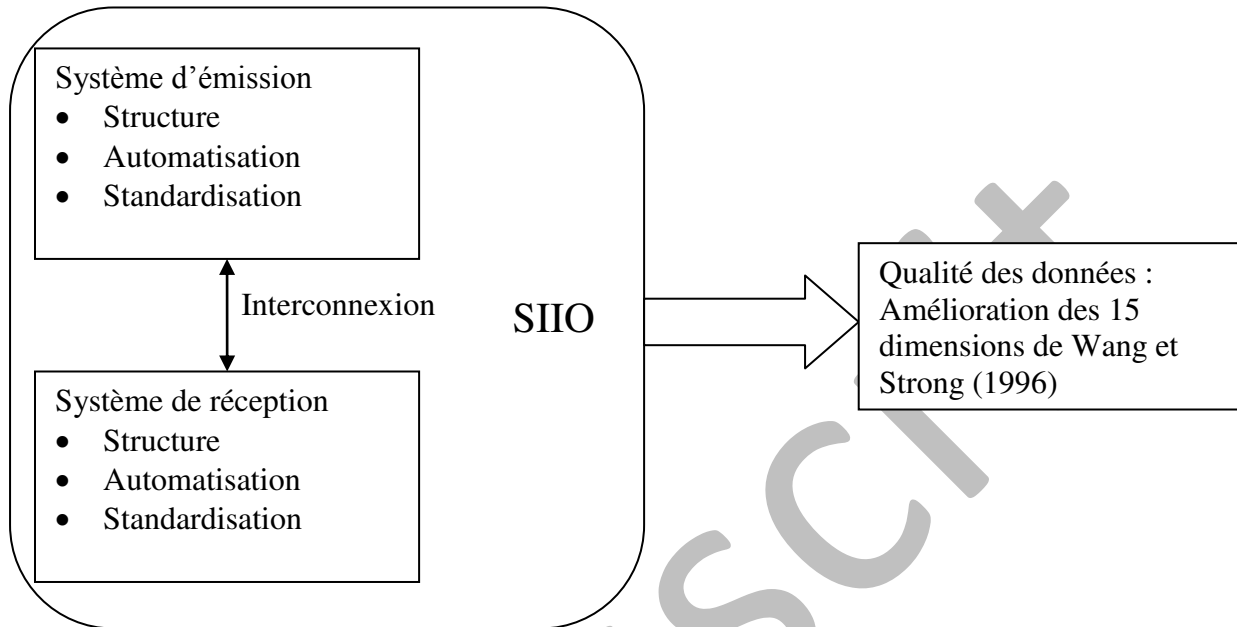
Système d'émission
- Structure
- Automatisation
- Standardisation

Interconnexion

SIIO

Système de réception
- Structure
- Automatisation
- Standardisation

Qualité des données : Amélioration des 15 dimensions de Wang et Strong (1996)